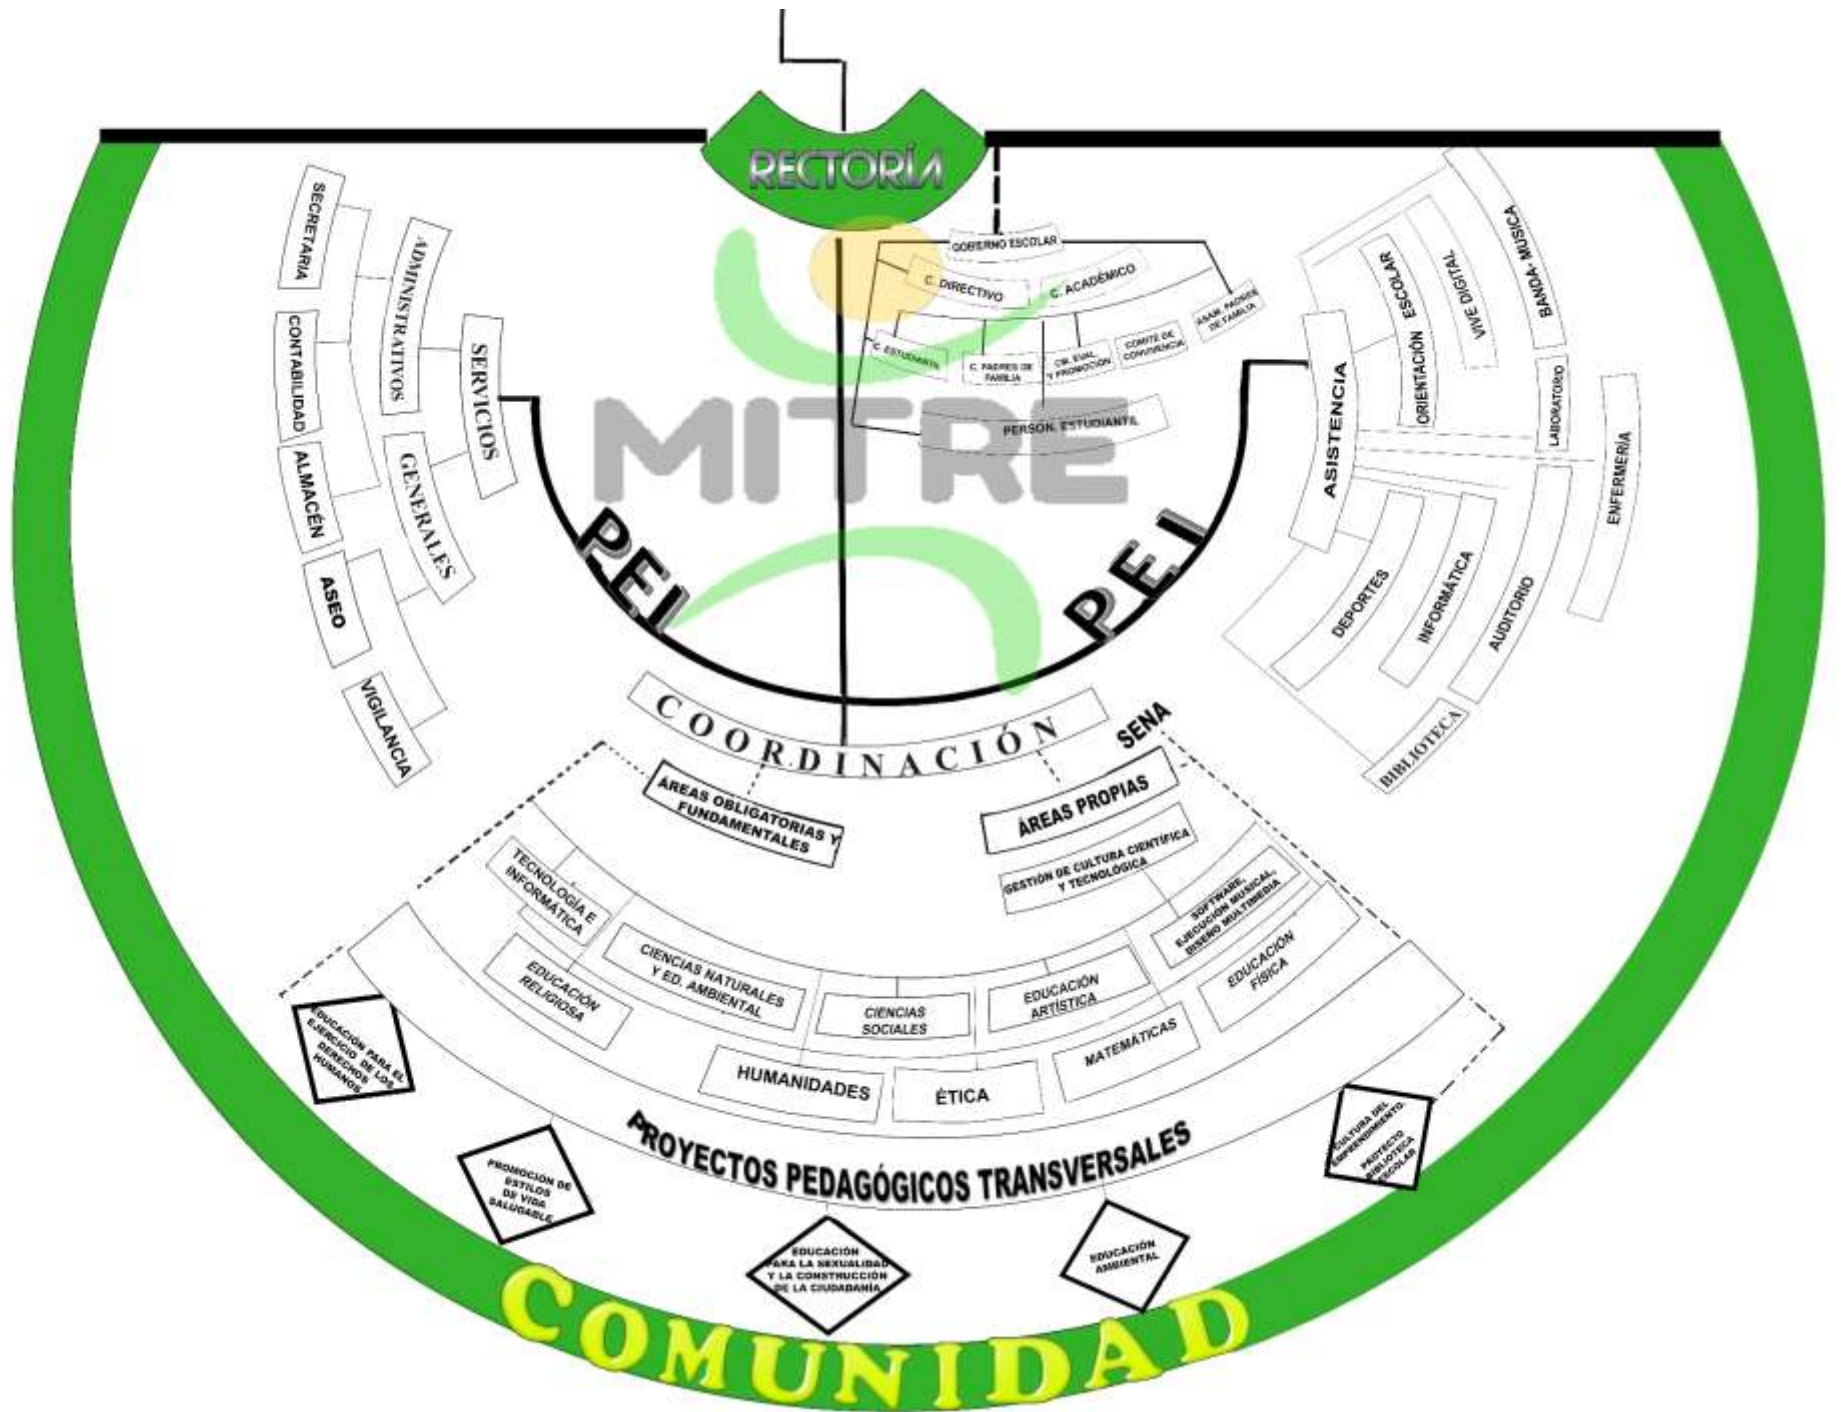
RECTORÍA

SECRETARIA
ADMINISTRATIVOS
CONTABILIDAD
SERVICIOS
ALMACÉN
GENERALES
ASEO
VIGILANCIA

GOBIERNO ESCOLAR
C. DIRECTIVO
C. ACADÉMICO
ASAM. PADRES DE FAMILIA
C. ESTUDIANTIL
C. PADRES DE FAMILIA
CM. EVAL. Y PROMOCIÓN
COMITÉ DE CONVIVENCIA
PERSON. ESTUDIANTIL

MITRE

PEI
PEI

BANDA- MUSICA
VIVE DIGITAL
ORIENTACIÓN ESCOLAR
ASISTENCIA
LABORATORIO
ENFERMERÍA
DEPORTES
INFORMÁTICA
AUDITORIO
BIBLIOTECA

COORDINACIÓN
SENA

ÁREAS OBLIGATORIAS Y FUNDAMENTALES
ÁREAS PROPIAS
GESTIÓN DE CULTURA CIENTÍFICA Y TECNOLÓGICA
SOFTWARE, EJECUCIÓN MUSICAL, DISEÑO MULTIMEDIA
TECNOLOGÍA E INFORMÁTICA
CIENCIAS NATURALES Y ED. AMBIENTAL
EDUCACIÓN RELIGIOSA
CIENCIAS SOCIALES
EDUCACIÓN ARTÍSTICA
EDUCACIÓN FÍSICA
HUMANIDADES
ÉTICA
MATEMATICAS

PROYECTOS PEDAGÓGICOS TRANSVERSALES

EDUCACIÓN PARA EL EJERCICIO DE LOS DERECHOS HUMANOS
PROMOCION DE ESTILOS DE VIDA SALUDABLE
EDUCACIÓN PARA LA SEXUALIDAD Y LA CONSTRUCCIÓN DE LA CIUDADANÍA
EDUCACIÓN AMBIENTAL
CULTURA DEL EMPRENDIMIENTO PROYECTO BIBLIOTECA ESCOLAR

COMUNIDAD